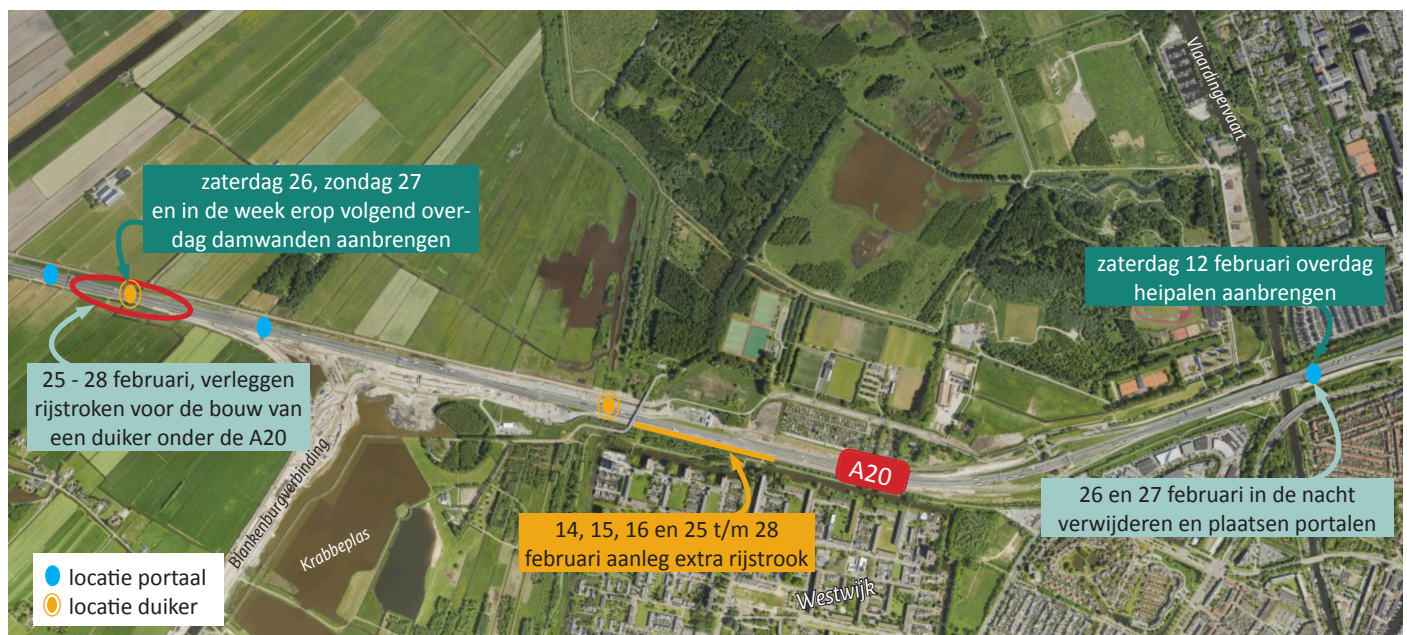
zaterdag 26, zondag 27 en in de week erop volgend overdag damwanden aanbrengen

Vlaardingervaart

zaterdag 12 februari overdag heipalen aanbrengen

25 - 28 februari, verleggen rijstroken voor de bouw van een duiker onder de A20

A20

Blankenburgverbinding

Krabbeplas

14, 15, 16 en 25 t/m 28 februari aanleg extra rijstrook

26 en 27 februari in de nacht verwijderen en plaatsen portalen

Westwijk

locatie portaal
locatie duiker